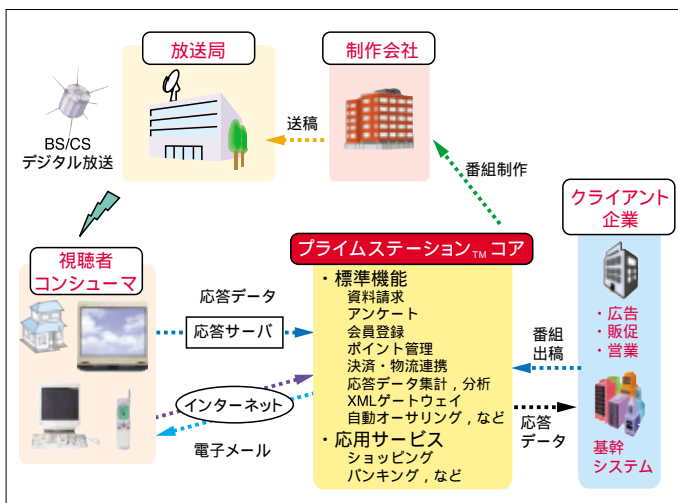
放送局

制作会社

BS/CS
デジタル放送

送稿

番組制作

クライアント
企業

視聴者
コンシューマ

プライムステーション$_{TM}$コア

・標準機能
資料請求
アンケート
会員登録
ポイント管理
決済・物流連携
応答データ集計，分析
XMLゲートウェイ
自動オーサリング，など
・応用サービス
ショッピング
バンキング，など

応答データ

応答サーバ

インターネット

電子メール

番組
出稿

応答
データ

・広告
・販促
・営業

基幹
システム